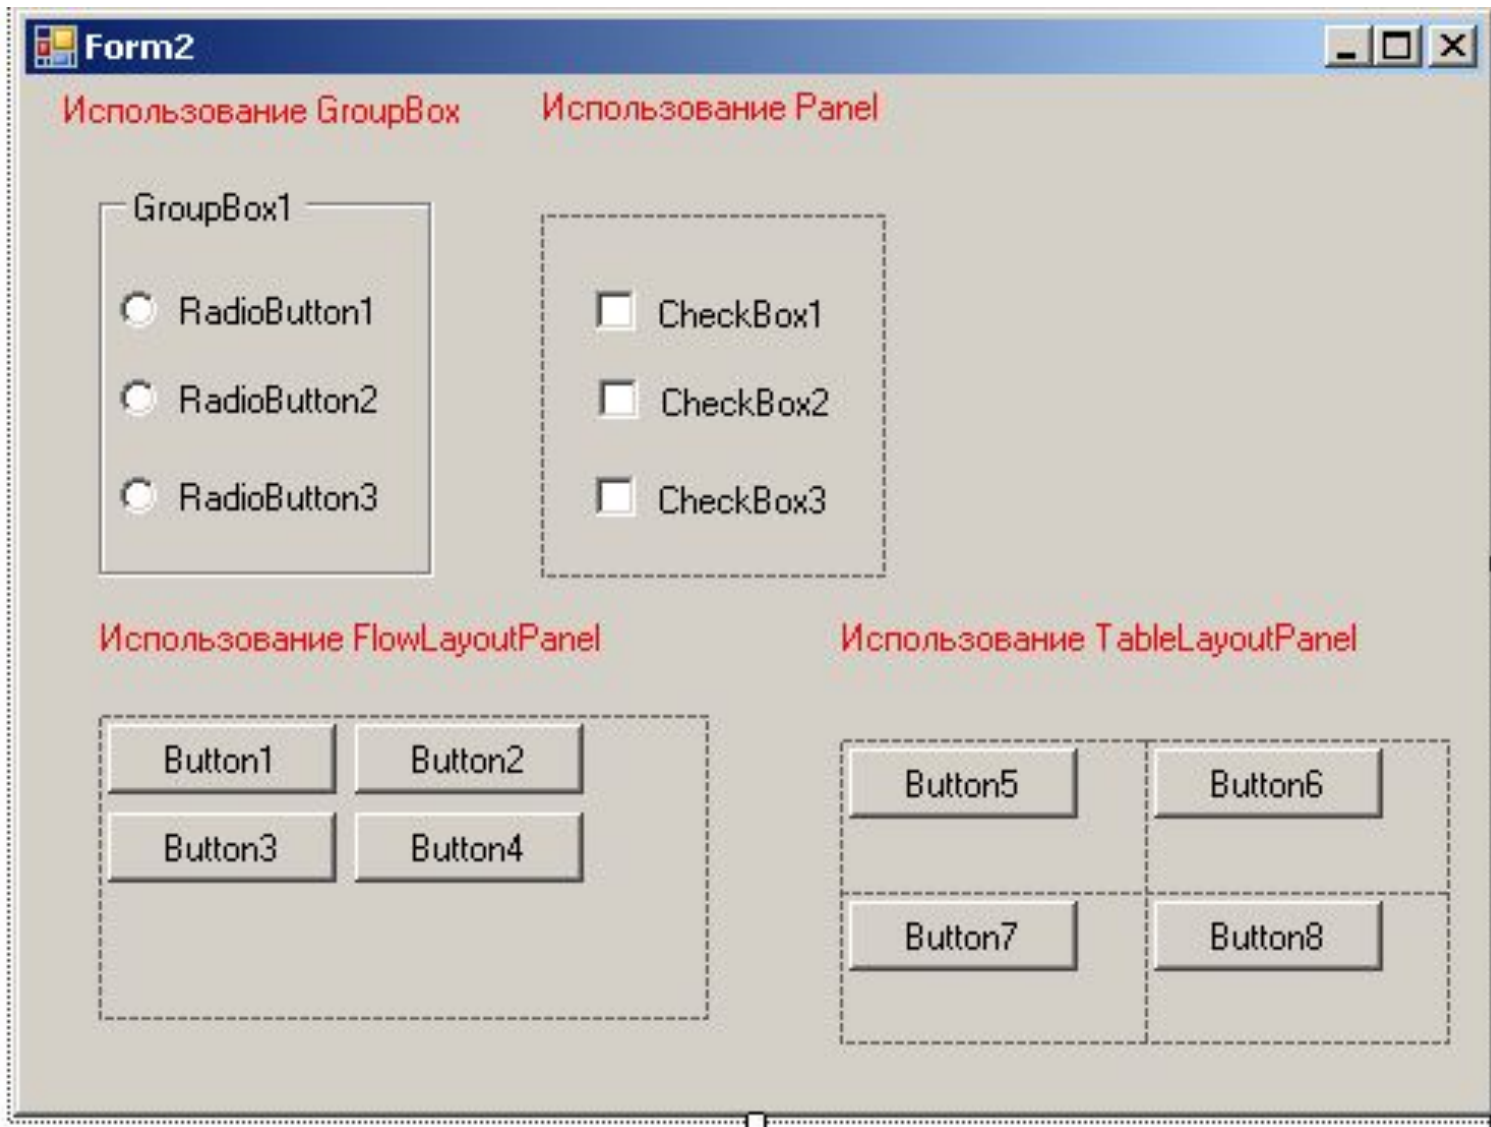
Form2

Использование GroupBox

Использование Panel

GroupBox1

RadioButton1

RadioButton2

RadioButton3

CheckBox1

CheckBox2

CheckBox3

Использование FlowLayoutPanel

Использование TableLayoutPanel

Button1 Button2

Button3 Button4

| Button5 | Button6 |
|---|---|
| Button7 | Button8 |